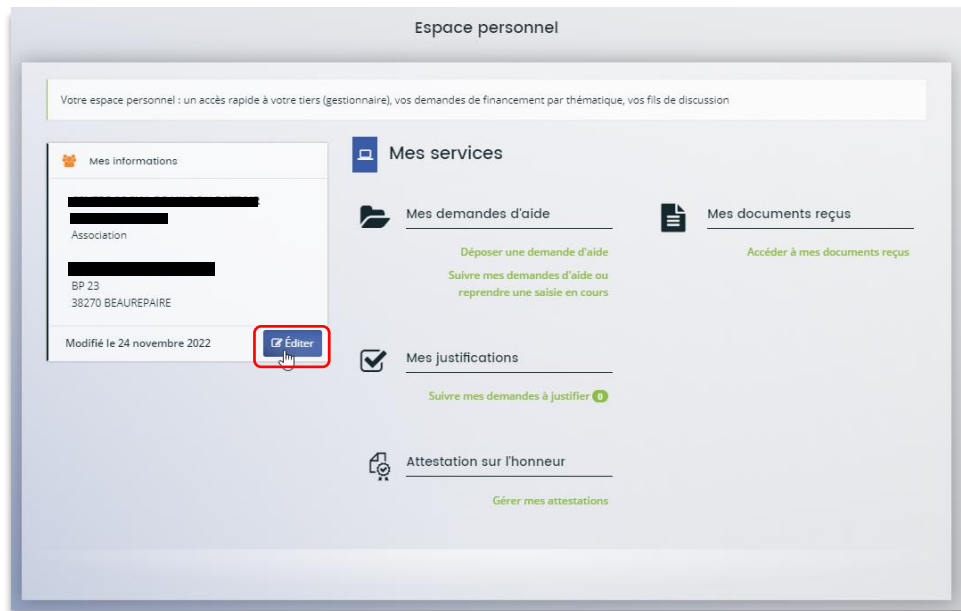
Espace personnel

Votre espace personnel : un accès rapide à votre tiers (gestionnaire), vos demandes de financement par thématique, vos fils de discussion

Mes informations

Association

BP 23
38270 BEAUREPAIRE

Modifié le 24 novembre 2022

Éditer

Mes services

Mes demandes d'aide

Déposer une demande d'aide

Suivre mes demandes d'aide ou reprendre une saisie en cours

Mes documents reçus

Accéder à mes documents reçus

Mes justifications

Suivre mes demandes à justifier 0

Attestation sur l'honneur

Gérer mes attestations